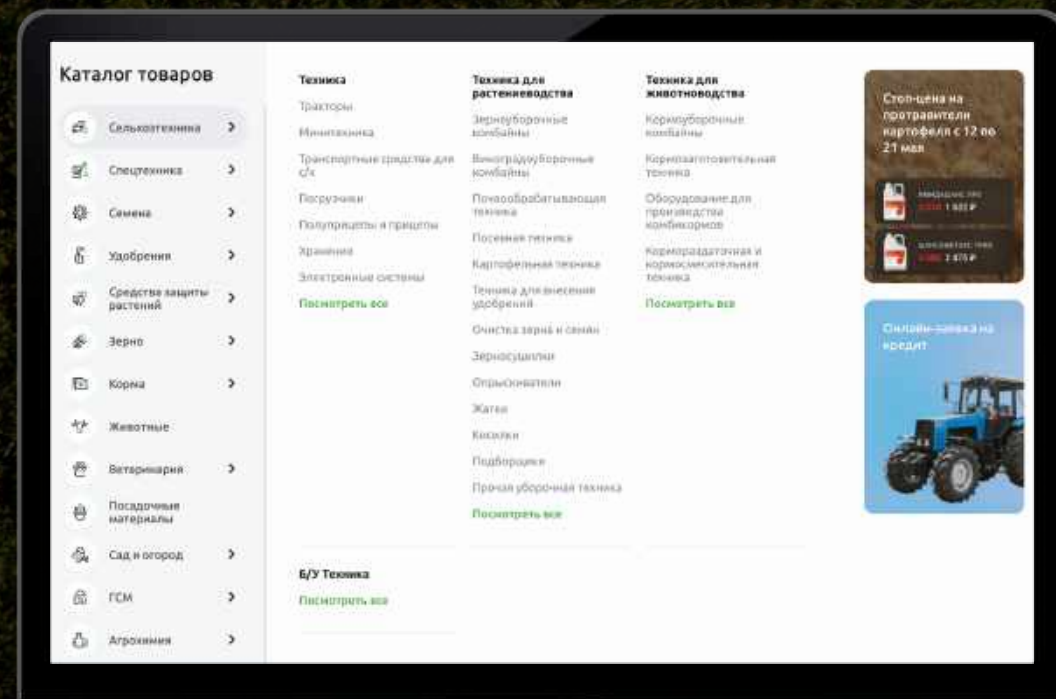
Каталог товаров

Сельхозтехника
Спецтехника
Семена
Удобрения
Средства защиты растений
Зерно
Корма
Животные
Ветеринария
Посадочные материалы
Сад и огород
ГСМ
Агрохимия

Техника
Тракторы
Минитехника
Транспортные средства для с/х
Погрузчики
Полуприцепы и прицепы
Хранение
Электронные системы
Посмотреть все

Техника для растениеводства
Зерноуборочные комбайны
Виноградоуборочные комбайны
Почвообрабатывающая техника
Посевная техника
Картофельная техника
Техника для внесения удобрений
Очистка зерна и семян
Зерносушилки
Опрыскиватели
Жатки
Косилки
Подборщики
Прочая уборочная техника
Посмотреть все

Техника для животноводства
Кормоуборочные комбайны
Кормозаготовительная техника
Оборудование для производства комбикормов
Кормораздаточная и кормосмесительная техника
Посмотреть все

Б/У Техника
Посмотреть все

Стоп-цена на протравители картофеля с 12 по 21 мая
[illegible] 1 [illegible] ₽
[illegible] 2 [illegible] ₽

Онлайн-заявка на кредит